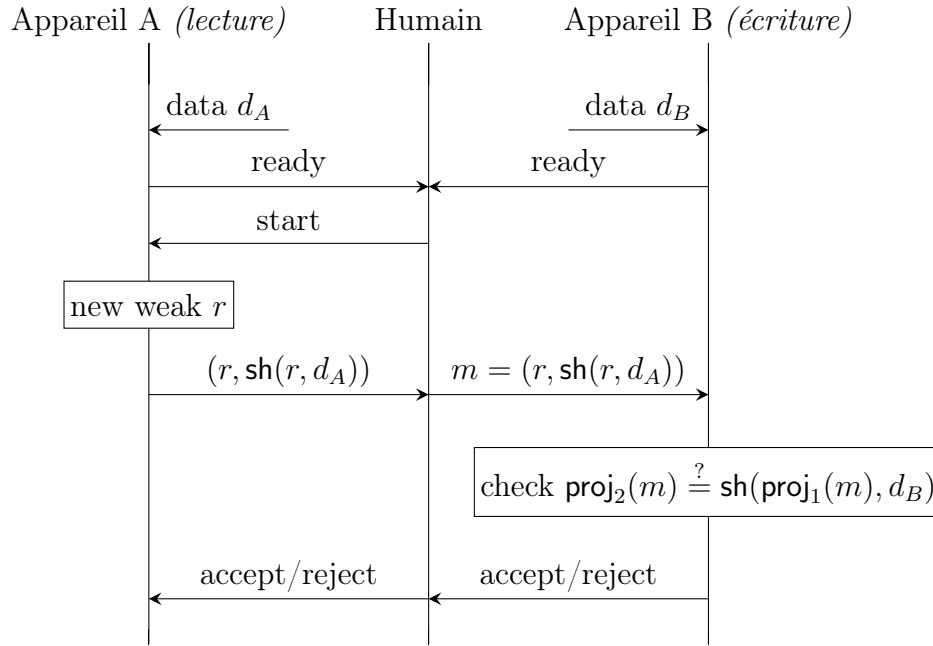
Appareil A *(lecture)*

Humain

Appareil B *(écriture)*

data $d_A$

data $d_B$

ready

ready

start

new weak $r$

$(r, \mathsf{sh}(r, d_A))$

$m = (r, \mathsf{sh}(r, d_A))$

check $\mathsf{proj}_2(m) \stackrel{?}{=} \mathsf{sh}(\mathsf{proj}_1(m), d_B)$

accept/reject

accept/reject